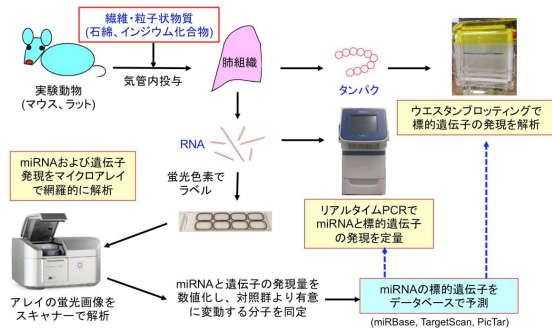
繊維・粒子状物質
(石綿、インジウム化合物)

実験動物
(マウス、ラット)

気管内投与

肺組織

タンパク

ウエスタンブロッティングで
標的遺伝子の発現を解析

RNA

miRNAおよび遺伝子
発現をマイクロアレイ
で網羅的に解析

蛍光色素で
ラベル

リアルタイムPCRで
miRNAと標的遺伝子
の発現を定量

アレイの蛍光画像を
スキャナーで解析

miRNAと遺伝子の発現量を
数値化し、対照群より有意
に変動する分子を同定

miRNAの標的遺伝子を
データベースで予測

(miRBase, TargetScan, PicTar)